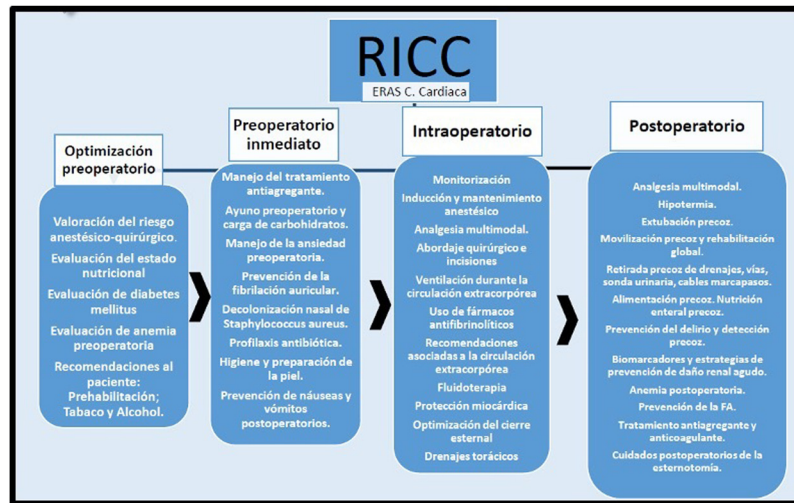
RICC

ERAS C. Cardiaca

Optimización preoperatorio

Valoración del riesgo anestésico-quirúrgico.

Evaluación del estado nutricional

Evaluación de diabetes mellitus

Evaluación de anemia preoperatoria

Recomendaciones al paciente: Prehabilitación; Tabaco y Alcohol.

Preoperatorio inmediato

Manejo del tratamiento antiagregante.

Ayuno preoperatorio y carga de carbohidratos.

Manejo de la ansiedad preoperatoria.

Prevención de la fibrilación auricular.

Decolonización nasal de Staphylococcus aureus.

Profilaxis antibiótica.

Higiene y preparación de la piel.

Prevención de náuseas y vómitos postoperatorios.

Intraoperatorio

Monitorización

Inducción y mantenimiento anestésico

Analgesia multimodal.

Abordaje quirúrgico e incisiones

Ventilación durante la circulación extracorpórea

Uso de fármacos antifibrinolíticos

Recomendaciones asociadas a la circulación extracorpórea

Fluidoterapia

Protección miocárdica

Optimización del cierre esternal

Drenajes torácicos

Postoperatorio

Analgesia multimodal.

Hipotermia.

Extubación precoz.

Movilización precoz y rehabilitación global.

Retirada precoz de drenajes, vías, sonda urinaria, cables marcapasos.

Alimentación precoz. Nutrición enteral precoz.

Prevención del delirio y detección precoz.

Biomarcadores y estrategias de prevención de daño renal agudo.

Anemia postoperatoria.

Prevención de la FA.

Tratamiento antiagregante y anticoagulante.

Cuidados postoperatorios de la esternotomía.